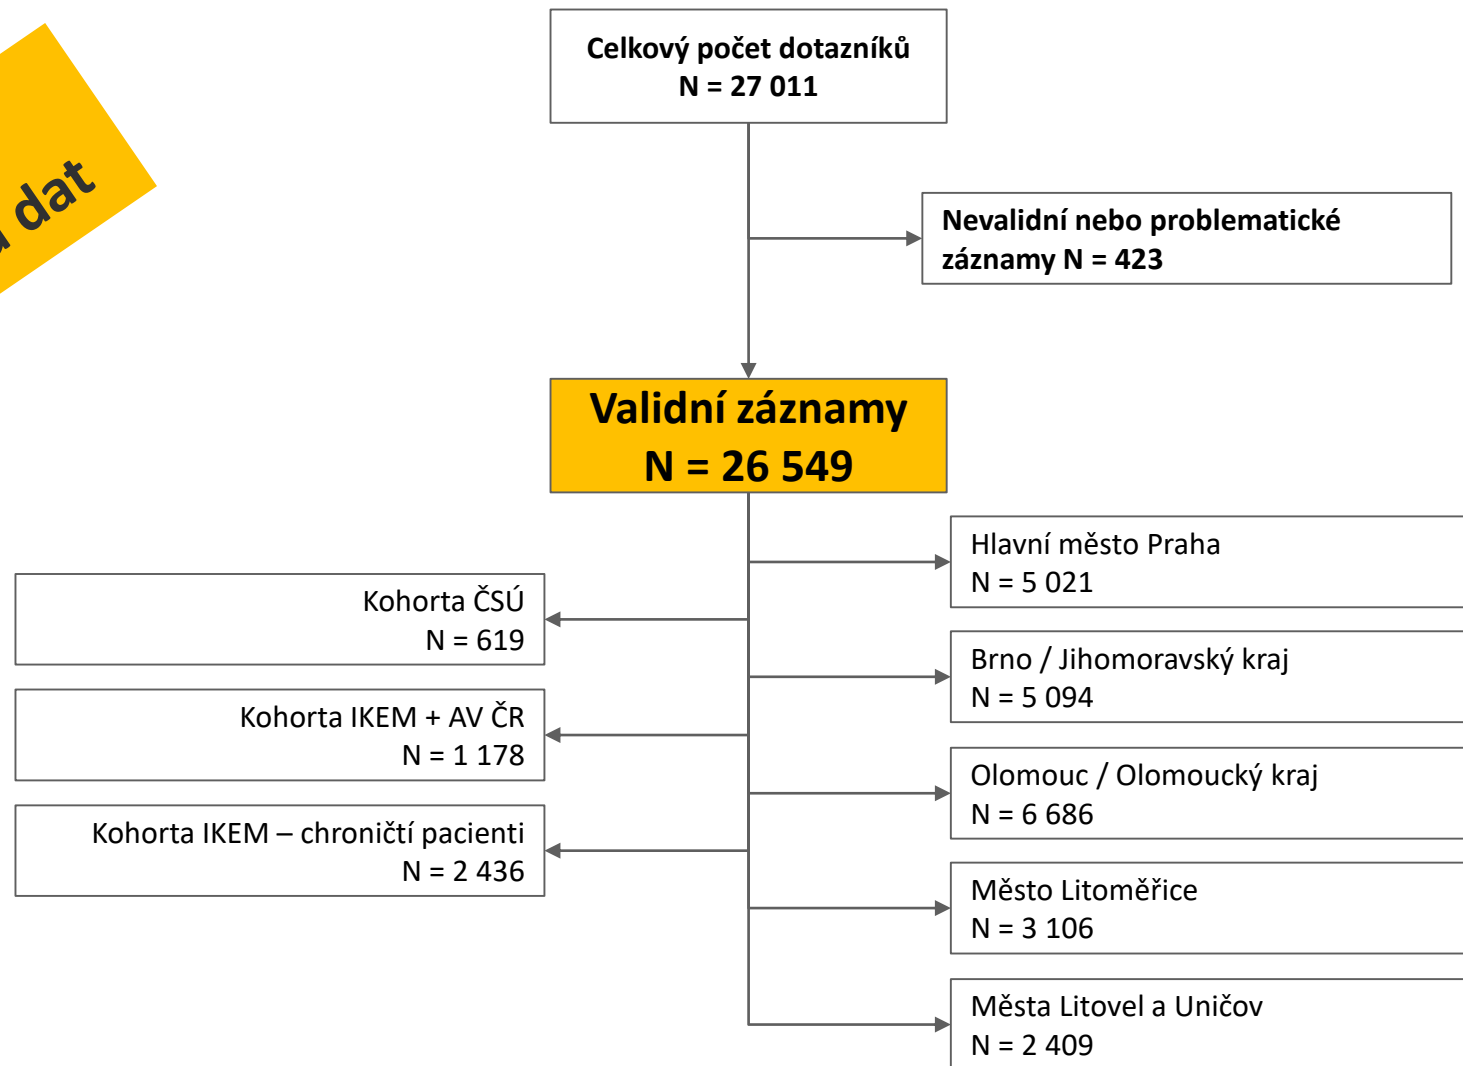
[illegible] dat

Celkový počet dotazníků
N = 27 011

Nevalidní nebo problematické záznamy N = 423

Validní záznamy
N = 26 549

Kohorta ČSÚ
N = 619

Kohorta IKEM + AV ČR
N = 1 178

Kohorta IKEM – chroničtí pacienti
N = 2 436

Hlavní město Praha
N = 5 021

Brno / Jihomoravský kraj
N = 5 094

Olomouc / Olomoucký kraj
N = 6 686

Město Litoměřice
N = 3 106

Města Litovel a Uničov
N = 2 409